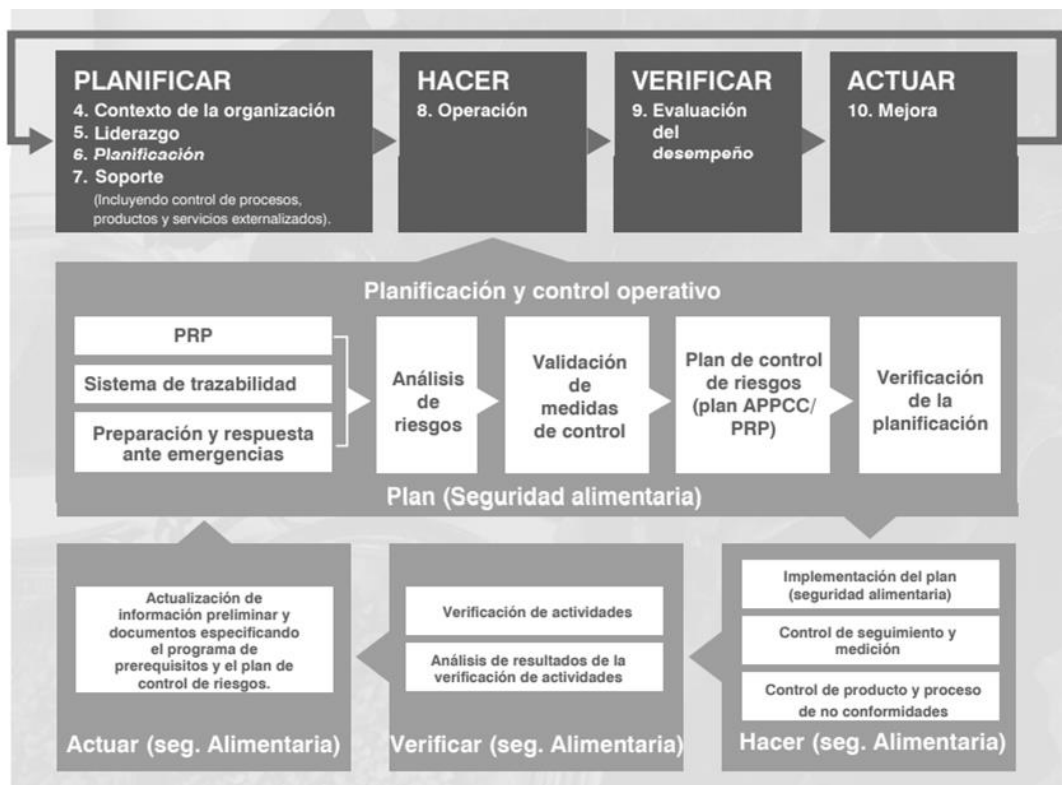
PLANIFICAR
4. Contexto de la organización
5. Liderazgo
6. Planificación
7. Soporte
(Incluyendo control de procesos, productos y servicios externalizados).

HACER
8. Operación

VERIFICAR
9. Evaluación del desempeño

ACTUAR
10. Mejora

Planificación y control operativo

PRP

Sistema de trazabilidad

Preparación y respuesta ante emergencias

Análisis de riesgos

Validación de medidas de control

Plan de control de riesgos (plan APPCC/ PRP)

Verificación de la planificación

Plan (Seguridad alimentaria)

Actualización de información preliminar y documentos especificando el programa de prerequisitos y el plan de control de riesgos.

Actuar (seg. Alimentaria)

Verificación de actividades

Análisis de resultados de la verificación de actividades

Verificar (seg. Alimentaria)

Implementación del plan (seguridad alimentaria)

Control de seguimiento y medición

Control de producto y proceso de no conformidades

Hacer (seg. Alimentaria)